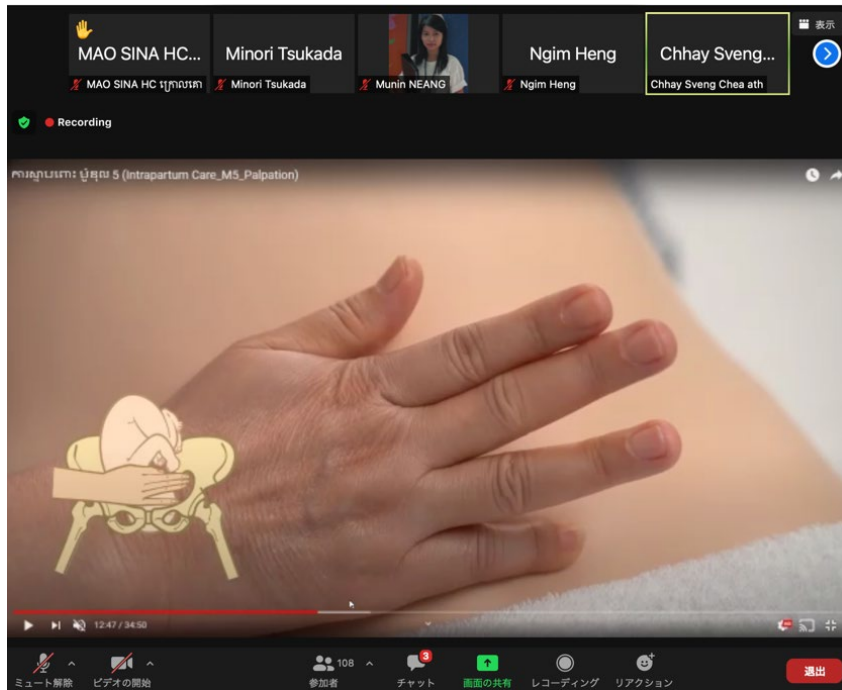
表示

MAO SINA HC...
MAO SINA HC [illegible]

Minori Tsukada
Minori Tsukada

Munin NEANG

Ngim Heng
Ngim Heng

Chhay Sveng...
Chhay Sveng Chea ath

Recording

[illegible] 5 (Intrapartum Care_M5_Palpation)

12:47 / 34:50

ミュート解除
ビデオの開始
108
参加者
3
チャット
画面の共有
レコーディング
リアクション
退出